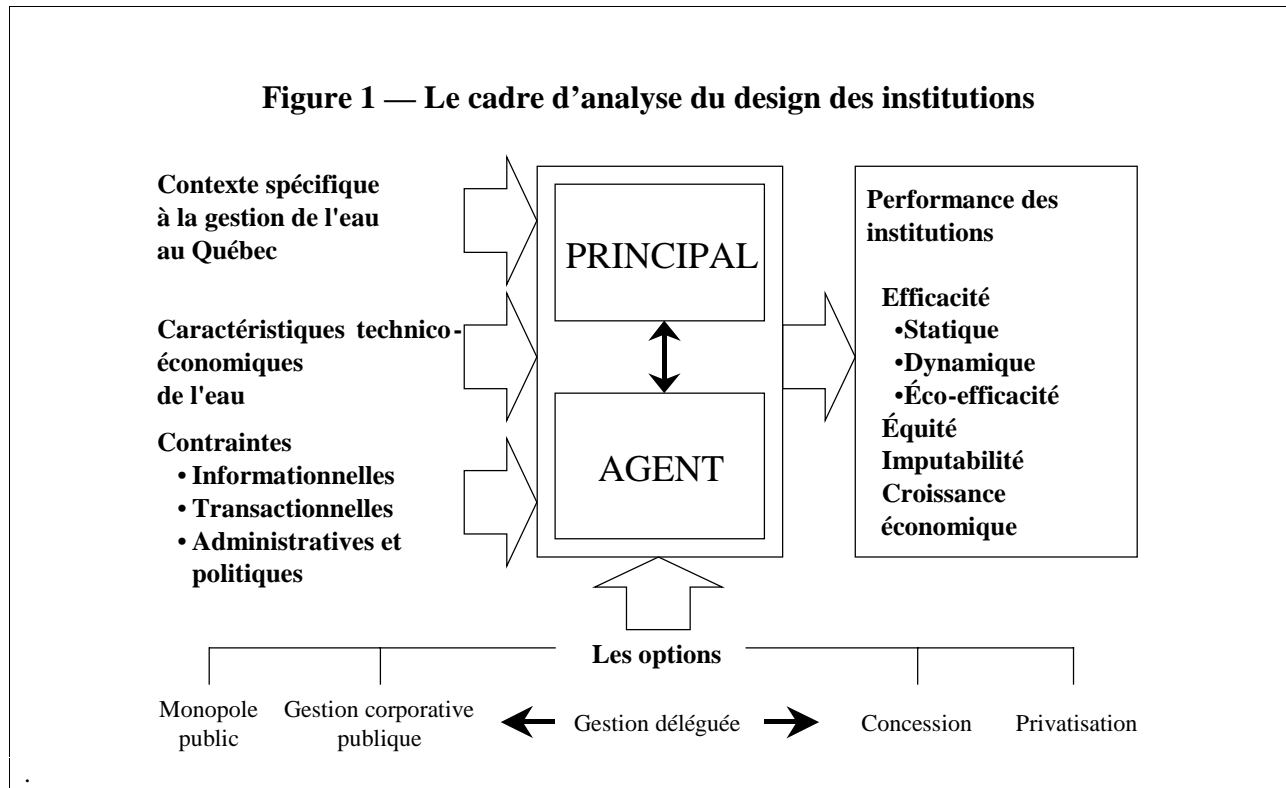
Figure 1 — Le cadre d'analyse du design des institutions

Contexte spécifique à la gestion de l'eau au Québec

Caractéristiques technico-économiques de l'eau

Contraintes
• Informationnelles
• Transactionnelles
• Administratives et politiques

PRINCIPAL

AGENT

Performance des institutions

Efficacité
•Statique
•Dynamique
•Éco-efficacité
Équité
Imputabilité
Croissance économique

Les options

Monopole public

Gestion corporative publique

Gestion déléguée

Concession

Privatisation